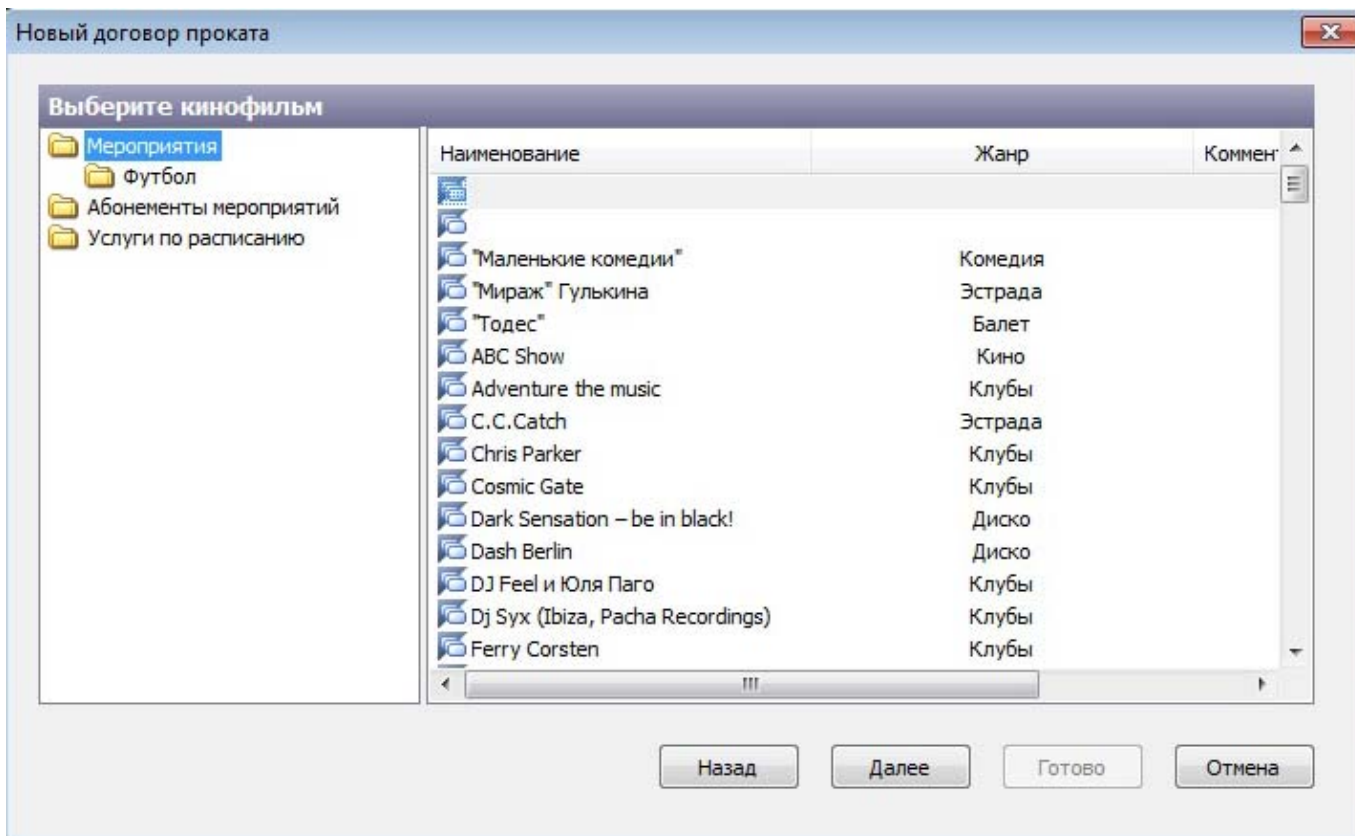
Новый договор проката

Выберите кинофильм

Мероприятия
Футбол
Абонементы мероприятий
Услуги по расписанию

| Наименование | Жанр | Коммен |
|---|---|---|
| | | |
| | | |
| "Маленькие комедии" | Комедия | |
| "Мираж" Гулькина | Эстрада | |
| "Тодес" | Балет | |
| ABC Show | Кино | |
| Adventure the music | Клубы | |
| C.C.Catch | Эстрада | |
| Chris Parker | Клубы | |
| Cosmic Gate | Клубы | |
| Dark Sensation – be in black! | Диско | |
| Dash Berlin | Диско | |
| DJ Feel и Юля Паго | Клубы | |
| Dj Syx (Ibiza, Pacha Recordings) | Клубы | |
| Ferry Corsten | Клубы | |

Назад
Далее
Готово
Отмена